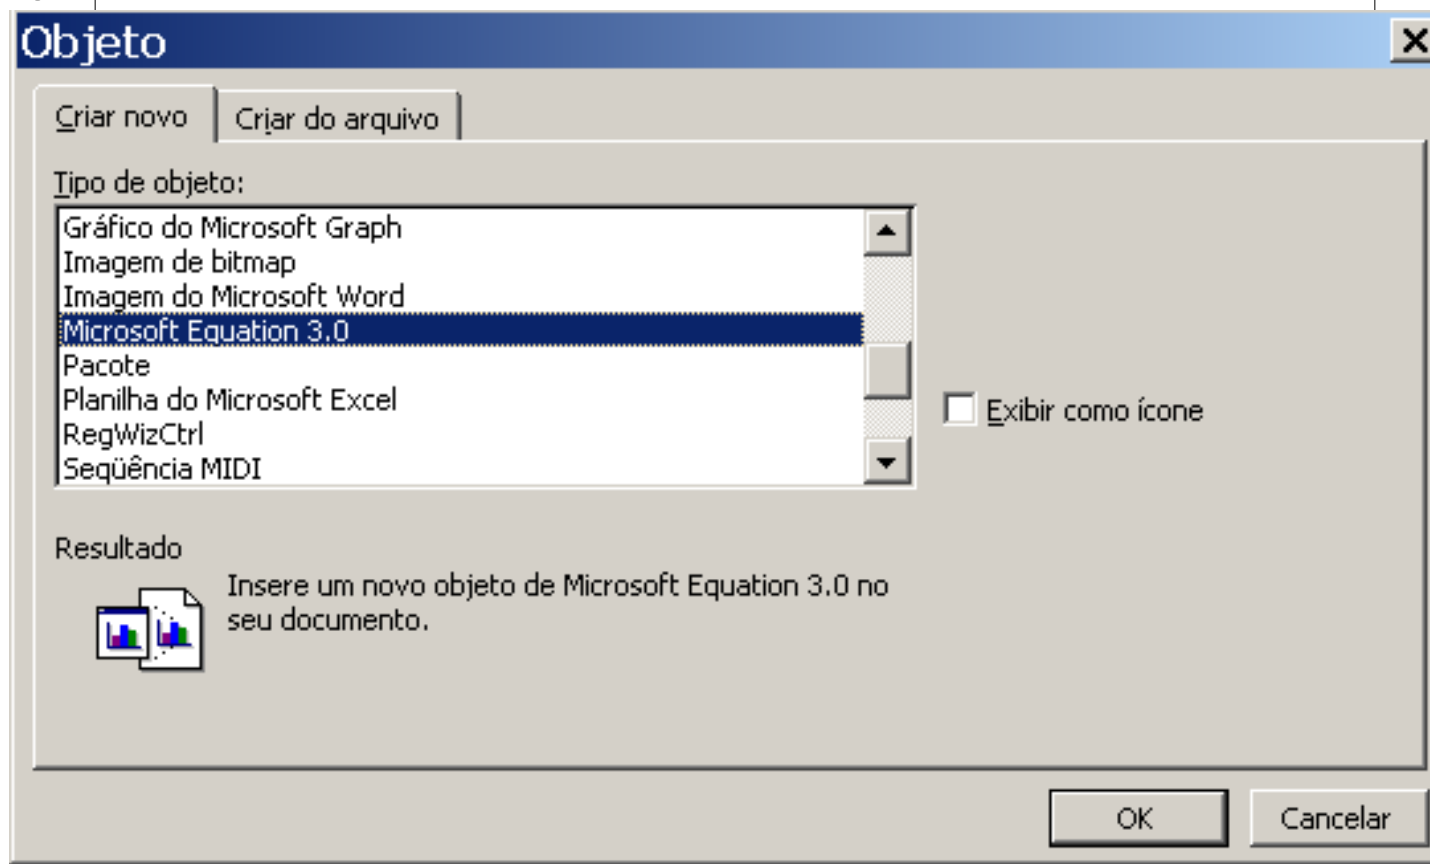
Objeto

Criar novo | Criar do arquivo

Tipo de objeto:

Gráfico do Microsoft Graph
Imagem de bitmap
Imagem do Microsoft Word
Microsoft Equation 3.0
Pacote
Planilha do Microsoft Excel
RegWizCtrl
Seqüência MIDI

Exibir como ícone

Resultado

Insere um novo objeto de Microsoft Equation 3.0 no seu documento.

OK
Cancelar